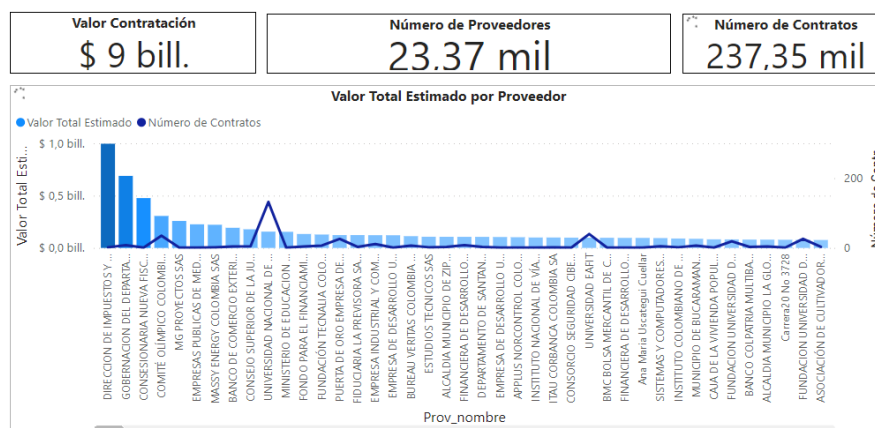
Valor Contratación
$ 9 bill.

Número de Proveedores
23.37 mil

Número de Contratos
237,35 mil

Valor Total Estimado por Proveedor

Valor Total Estimado  Número de Contratos

$ 1,0 bill.
$ 0,5 bill.
$ 0,0 bill.
Valor Total Esti...

200
0
Número de Contr...

DIRECCION DE IMPUESTOS Y ...
GOBERNACION DEL DEPARTA...
CONSESIONARIA NUEVA FISC...
COMITÉ OLIMPICO COLOMBI...
MG PROYECTOS SAS
EMPRESAS PUBLICAS DE MED...
MASSY ENERGY COLOMBIA SAS
BANCO DE COMERCIO EXTERI...
CONSEJO SUPERIOR DE LA JU...
UNIVERSIDAD NACIONAL DE ...
MINISTERIO DE EDUCACION ...
FONDO PARA EL FINANCIAMI...
FUNDACIÓN TECNALIA COLO...
PUERTA DE ORO EMPRESA DE...
FIDUCIARIA LA PREVISORA SA...
EMPRESA INDUSTRIAL Y COM...
EMPRESA DE DESARROLLO U...
BUREAU VERITAS COLOMBIA ...
ESTUDIOS TECNICOS SAS
ALCALDIA MUNICIPIO DE ZIP...
FINANCIERA DE DESARROLLO ...
DEPARTAMENTO DE SANTAN...
EMPRESA DE DESARROLLO U...
APPLUS NORCONTROL COLO...
INSTITUTO NACIONAL DE VÍA...
ITAU CORBANCA COLOMBIA SA
CONSORCIO SEGURIDAD CIBE...
UNIVERSIDAD EAFIT
BMC BOLSA MERCANTIL DE C...
FINANCIERA DE DESARROLLO ...
Ana Maria Uscategui Cuellar
SISTEMAS Y COMPUTADORES...
INSTITUTO COLOMBIANO DE ...
MUNICIPIO DE BUCARAMAN...
CAJA DE LA VIVIENDA POPUL...
FUNDACION UNIVERSIDAD D...
BANCO COLPATRIA MULTIBA...
ALCALDIA MUNICIPIO LA GLO...
Carrera20 No 3728
FUNDACION UNIVERSIDAD D...
ASOCIACIÓN DE CULTIVADOR...

Prov_nombre